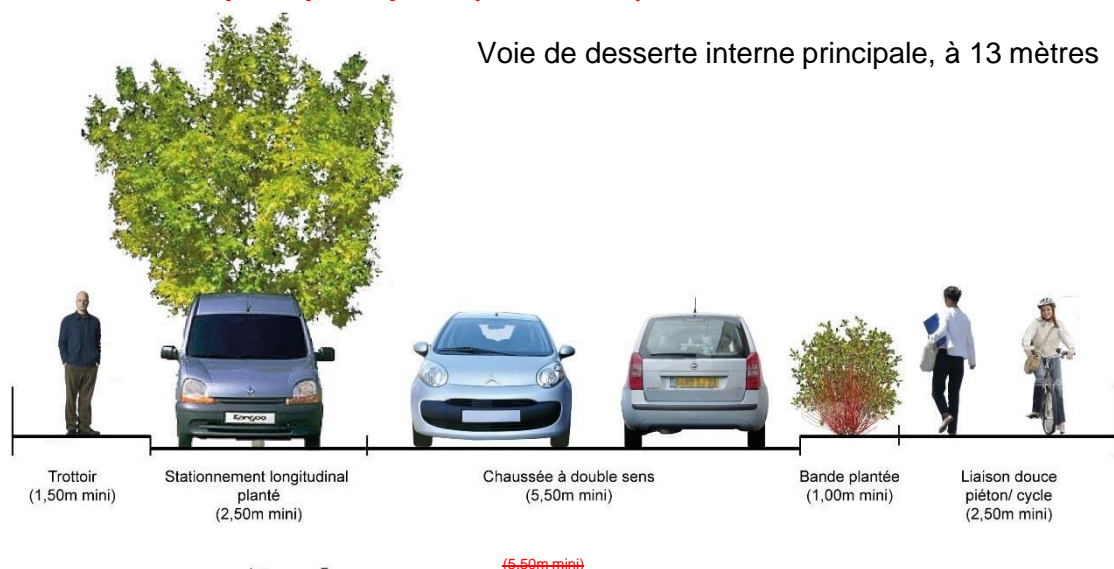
Voie de desserte interne principale, à 13 mètres

Trottoir (1,50m mini)

Stationnement longitudinal planté (2,50m mini)

Chaussée à double sens (5,50m mini)

Bande plantée (1,00m mini)

Liaison douce piéton/ cycle (2,50m mini)

~~(5,50m mini)~~